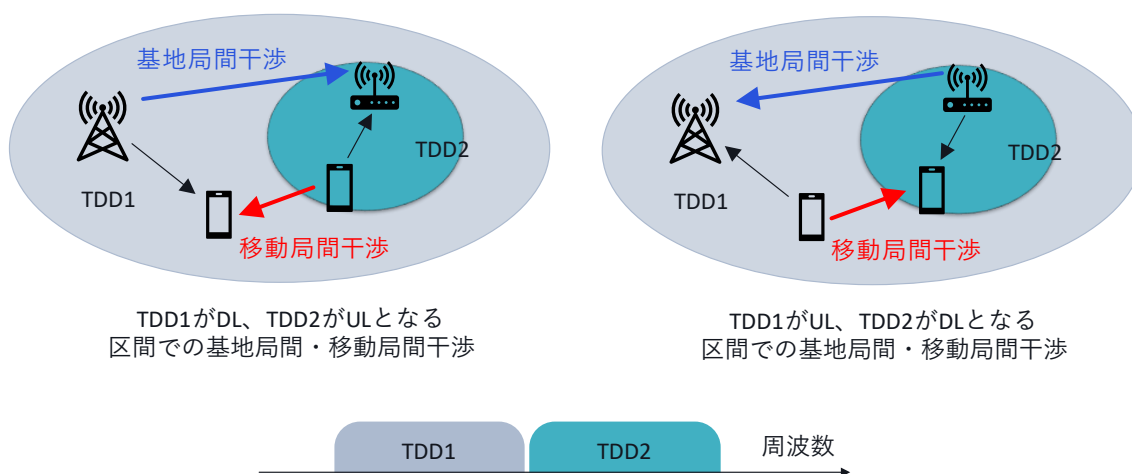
基地局間干渉

TDD2

TDD1

移動局間干渉

TDD1がDL、TDD2がULとなる
区間での基地局間・移動局間干渉

基地局間干渉

TDD2

TDD1

移動局間干渉

TDD1がUL、TDD2がDLとなる
区間での基地局間・移動局間干渉

TDD1

TDD2

周波数